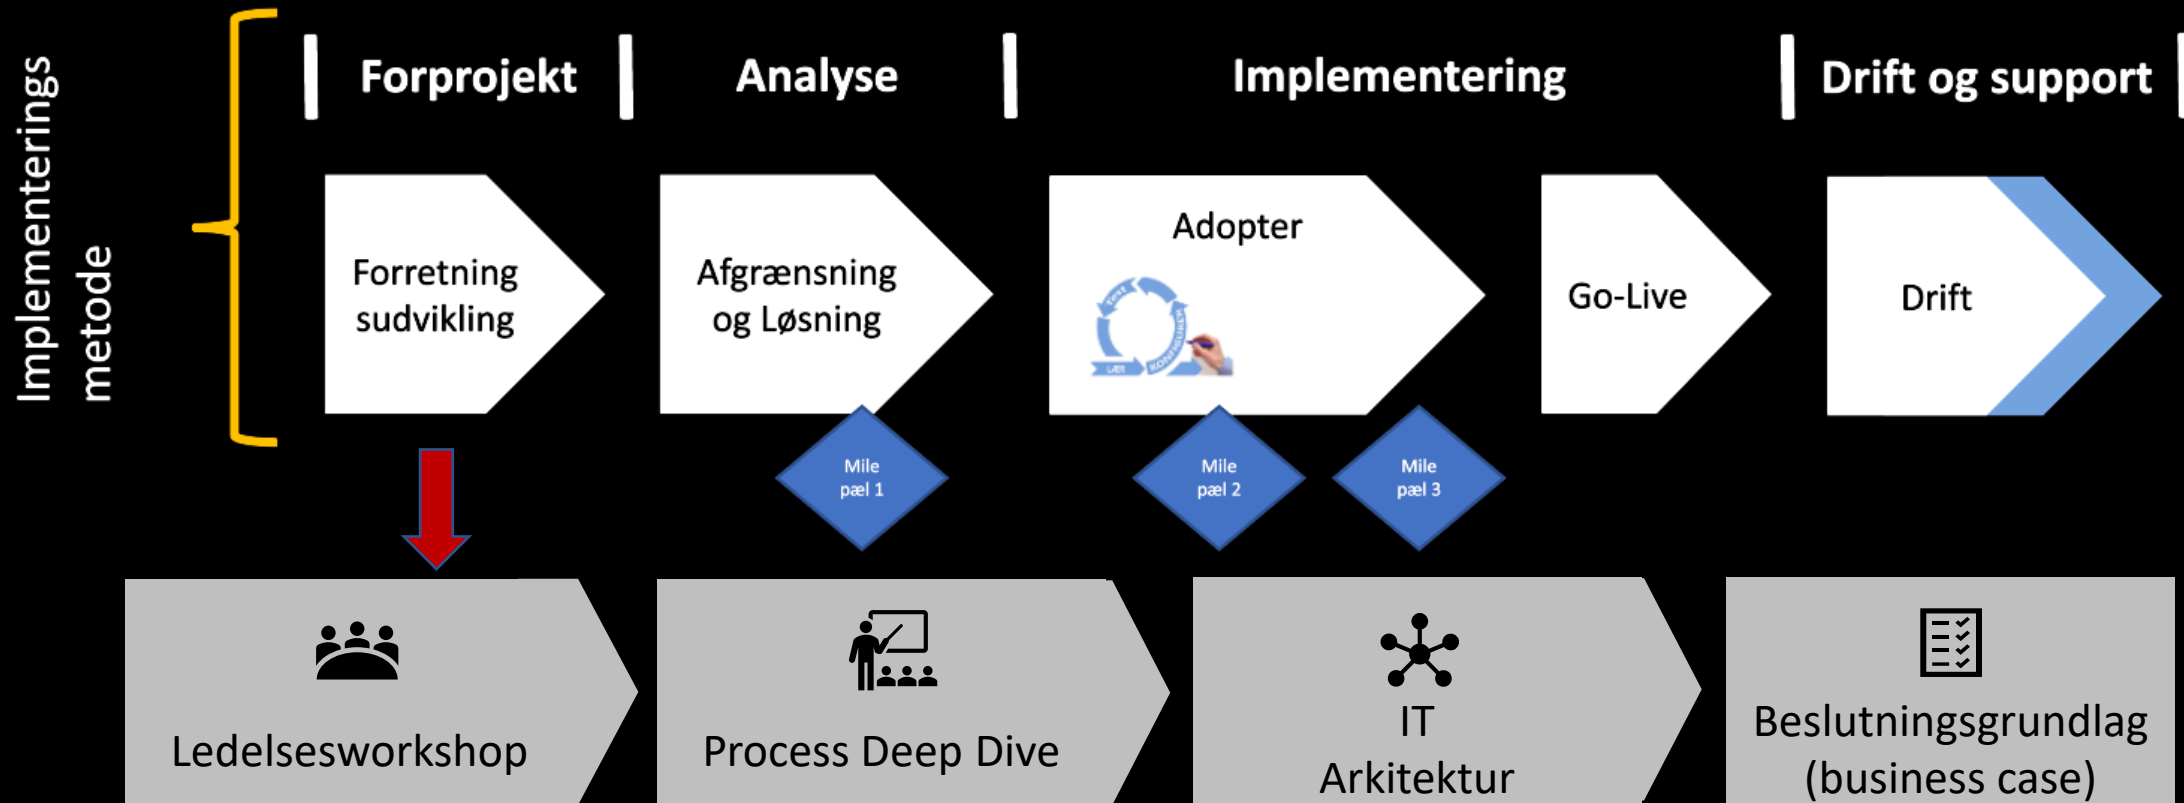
Implementerings metode

Forprojekt

Analyse

Implementering

Drift og support

Forretning sudvikling

Afgrænsning og Løsning

Adopter

TEST

KONFIGURER

LÆR

Go-Live

Drift

Mile pæl 1

Mile pæl 2

Mile pæl 3

Ledelsesworkshop

Process Deep Dive

IT Arkitektur

Beslutningsgrundlag (business case)